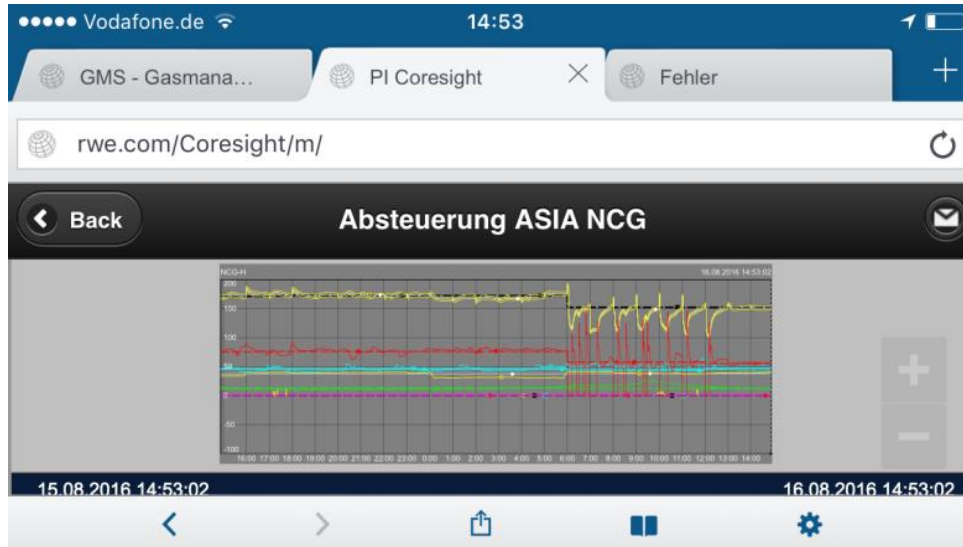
●●●●● Vodafone.de
14:53
GMS - Gasmana...
PI Coresight
Fehler
+
rwe.com/Coresight/m/
Back
Absteuerung ASIA NCG
NCG-H
16.08.2016 14:53:02
200
150
100
50
0
-50
-100
16:00 17:00 18:00 19:00 20:00 21:00 22:00 23:00 0:00 1:00 2:00 3:00 4:00 5:00 6:00 7:00 8:00 9:00 10:00 11:00 12:00 13:00 14:00
+
−
15.08.2016 14:53:02
16.08.2016 14:53:02